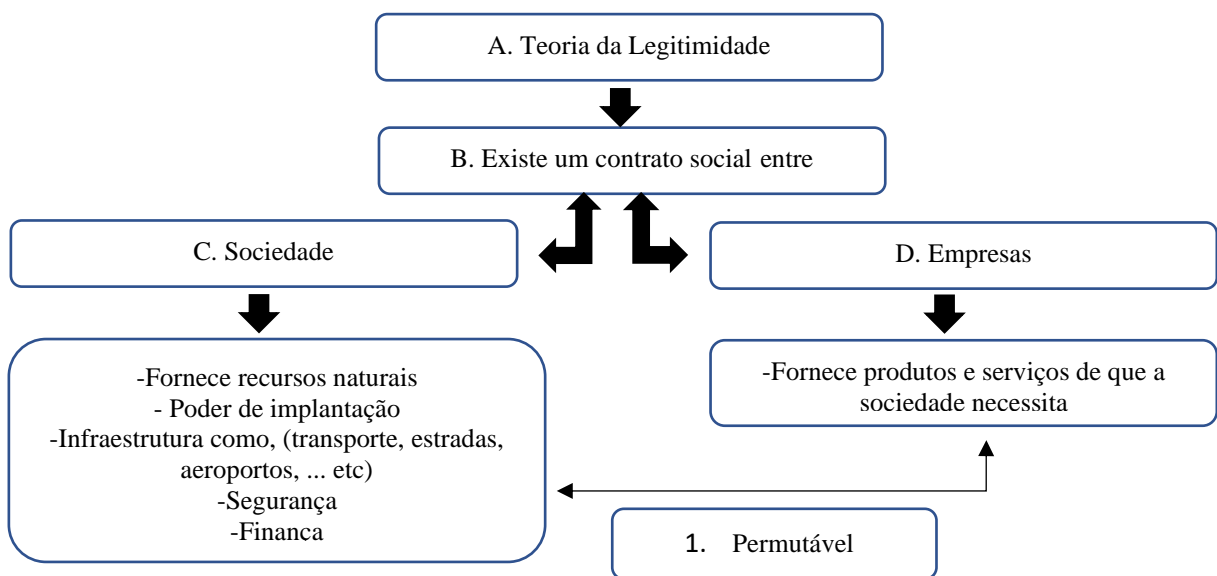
A. Teoria da Legitimidade

B. Existe um contrato social entre

C. Sociedade

D. Empresas

-Fornece recursos naturais
- Poder de implantação
-Infraestrutura como, (transporte, estradas, aeroportos, ... etc)
-Segurança
-Financa

-Fornece produtos e serviços de que a sociedade necessita

1. Permutável